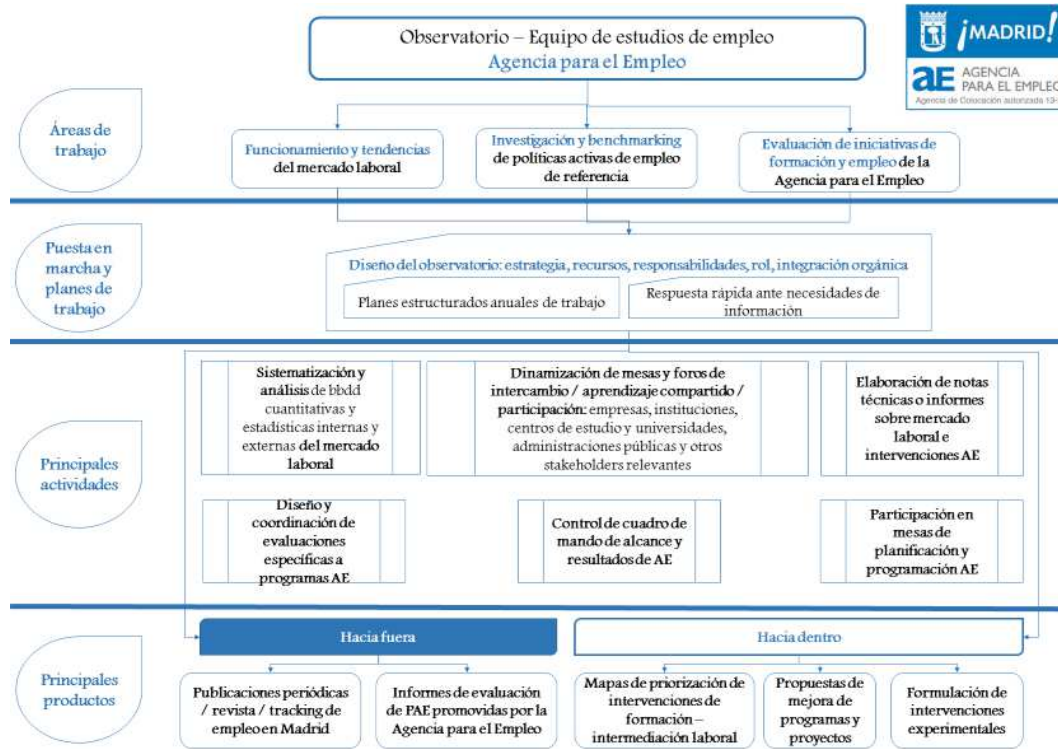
¡MADRID!

ae AGENCIA PARA EL EMPLEO
Agencia de Colocación autorizada 13-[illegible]

Observatorio – Equipo de estudios de empleo
Agencia para el Empleo

Áreas de trabajo

Funcionamiento y tendencias del mercado laboral

Investigación y benchmarking de políticas activas de empleo de referencia

Evaluación de iniciativas de formación y empleo de la Agencia para el Empleo

Puesta en marcha y planes de trabajo

Diseño del observatorio: estrategia, recursos, responsabilidades, rol, integración orgánica

Planes estructurados anuales de trabajo

Respuesta rápida ante necesidades de información

Principales actividades

Sistematización y análisis de bbdd cuantitativas y estadísticas internas y externas del mercado laboral

Dinamización de mesas y foros de intercambio / aprendizaje compartido / participación: empresas, instituciones, centros de estudio y universidades, administraciones públicas y otros stakeholders relevantes

Elaboración de notas técnicas o informes sobre mercado laboral e intervenciones AE

Diseño y coordinación de evaluaciones específicas a programas AE

Control de cuadro de mando de alcance y resultados de AE

Participación en mesas de planificación y programación AE

Principales productos

Hacia fuera

Hacia dentro

Publicaciones periódicas / revista / tracking de empleo en Madrid

Informes de evaluación de PAE promovidas por la Agencia para el Empleo

Mapas de priorización de intervenciones de formación – intermediación laboral

Propuestas de mejora de programas y proyectos

Formulación de intervenciones experimentales